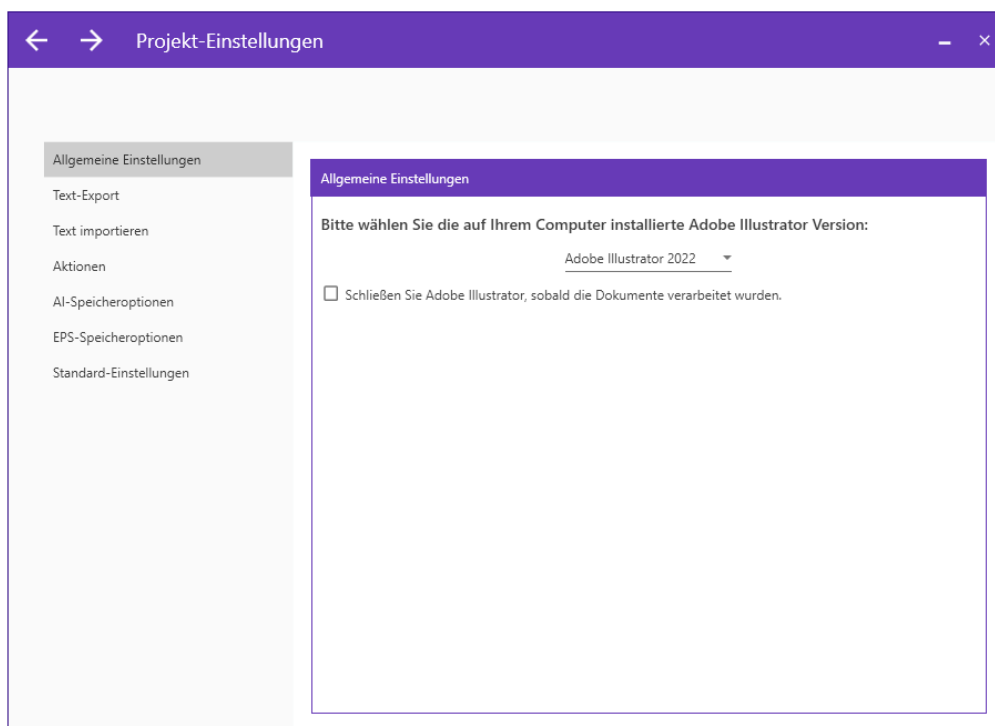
Projekt-Einstellungen

Allgemeine Einstellungen
Text-Export
Text importieren
Aktionen
AI-Speicheroptionen
EPS-Speicheroptionen
Standard-Einstellungen

Allgemeine Einstellungen

Bitte wählen Sie die auf Ihrem Computer installierte Adobe Illustrator Version:

Adobe Illustrator 2022

Schließen Sie Adobe Illustrator, sobald die Dokumente verarbeitet wurden.